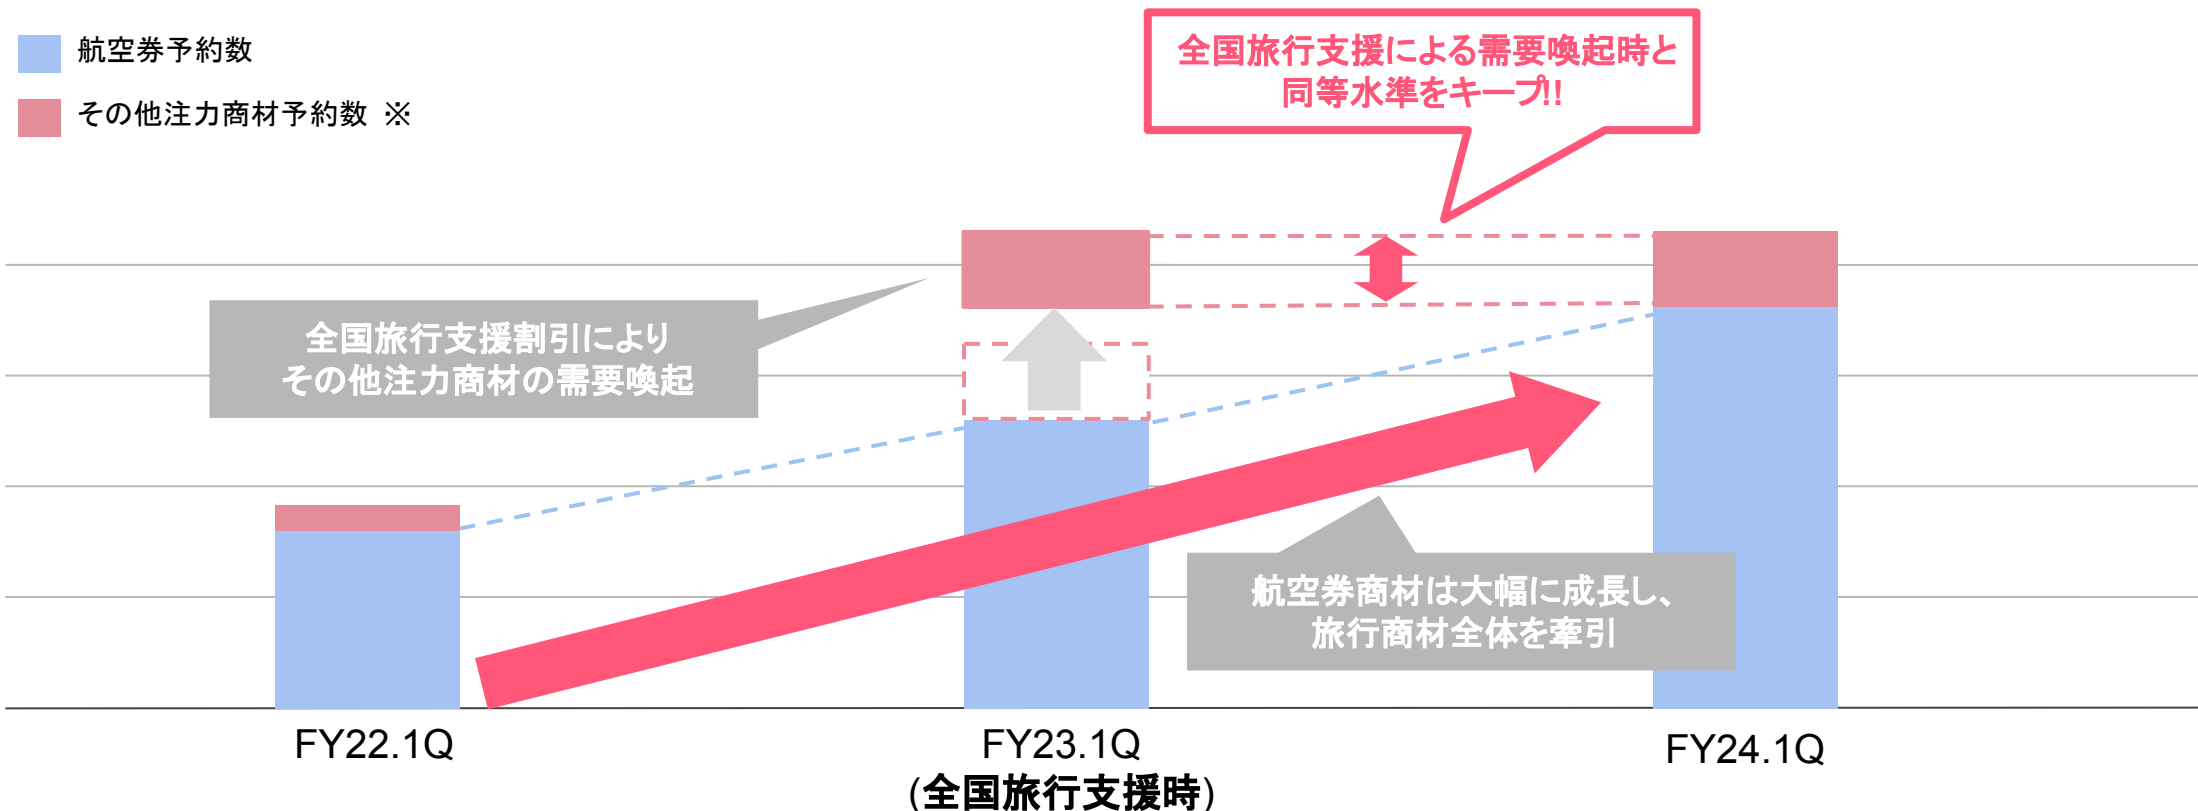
航空券予約数

その他注力商材予約数 ※

全国旅行支援による需要喚起時と同等水準をキープ!!

全国旅行支援割引によりその他注力商材の需要喚起

航空券商材は大幅に成長し、旅行商材全体を牽引

FY22.1Q

FY23.1Q
(全国旅行支援時)

FY24.1Q